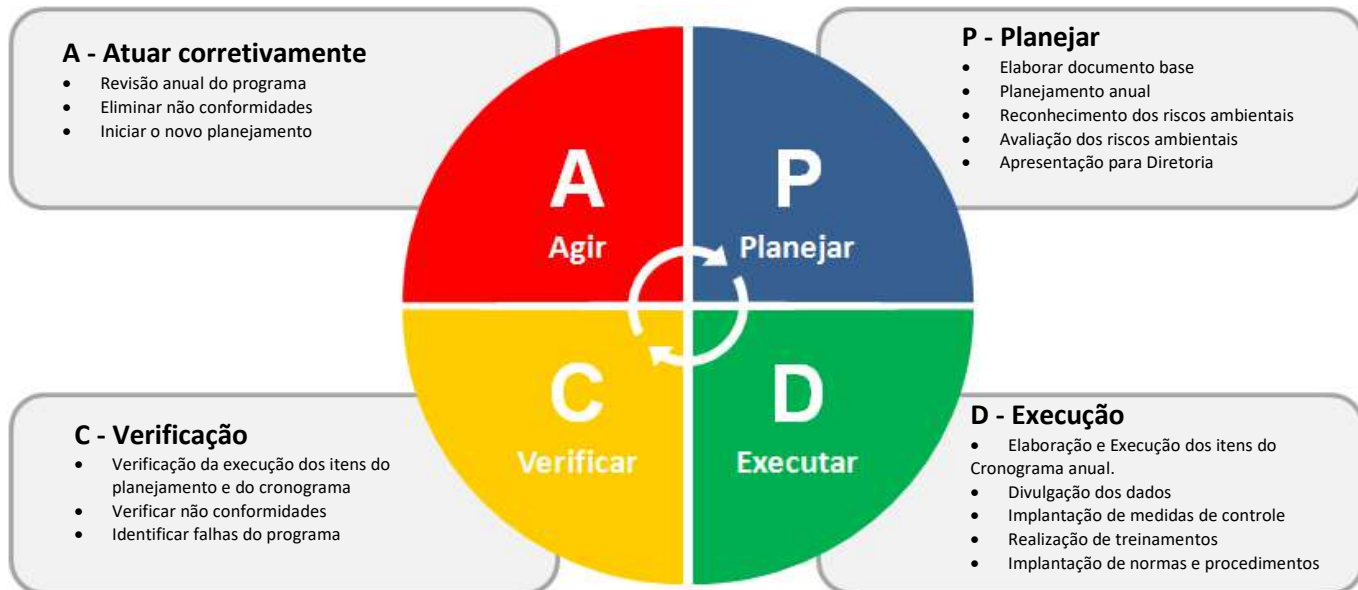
A - Atuar corretivamente
- Revisão anual do programa
- Eliminar não conformidades
- Iniciar o novo planejamento

P - Planejar
- Elaborar documento base
- Planejamento anual
- Reconhecimento dos riscos ambientais
- Avaliação dos riscos ambientais
- Apresentação para Diretoria

A
Agir

P
Planejar

C
Verificar

D
Executar

C - Verificação
- Verificação da execução dos itens do planejamento e do cronograma
- Verificar não conformidades
- Identificar falhas do programa

D - Execução
- Elaboração e Execução dos itens do Cronograma anual.
- Divulgação dos dados
- Implantação de medidas de controle
- Realização de treinamentos
- Implantação de normas e procedimentos